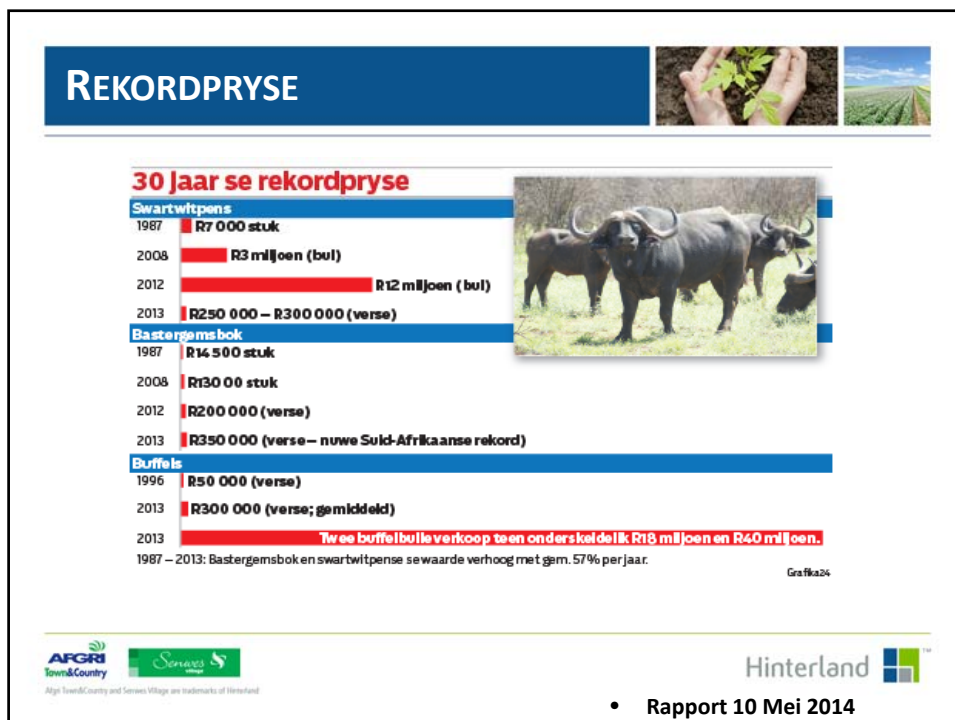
REKORDPRYSE

30 Jaar se rekordpryse

Swartwitpens
1987 R7 000 stuk
2008 R3 miljoen (bul)
2012 R12 miljoen (bul)
2013 R250 000 – R300 000 (verse)

Bastergemsbok
1987 R14 500 stuk
2008 R130 00 stuk
2012 R200 000 (verse)
2013 R350 000 (verse – nuwe Suid-Afrikaanse rekord)

Buffels
1996 R50 000 (verse)
2013 R300 000 (verse; gemiddeld)
2013 Twee buffelbulle verkoop teen onderskeidelik R18 miljoen en R40 miljoen.

1987 – 2013: Bastergemsbok en swartwitpense se waarde verhoog met gem. 57% per jaar.

Grafika24

AFGRI Town&Country
Senwes Village
Afgri Town&Country and Senwes Village are trademarks of Hinterland

Hinterland ™

• Rapport 10 Mei 2014